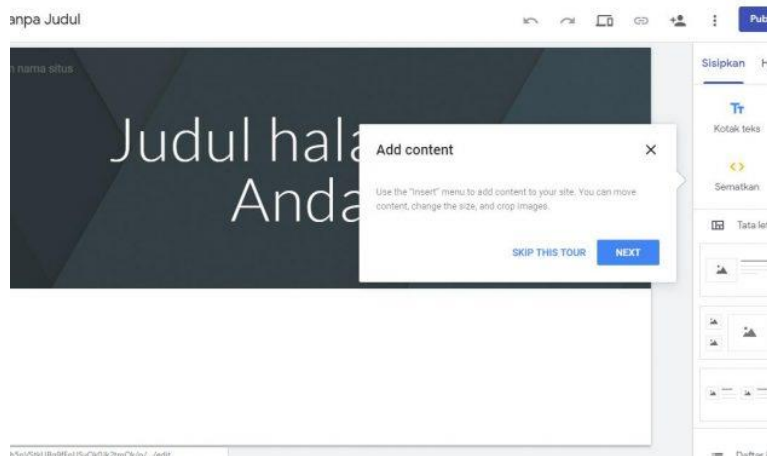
anpa Judul

Pub

n nama situs

Judul hala
Anda

Add content

Use the "Insert" menu to add content to your site. You can move content, change the size, and crop images.

SKIP THIS TOUR

NEXT

Sisipkan

Tt
Kotak teks

<>
Sematkan

Tata le

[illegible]